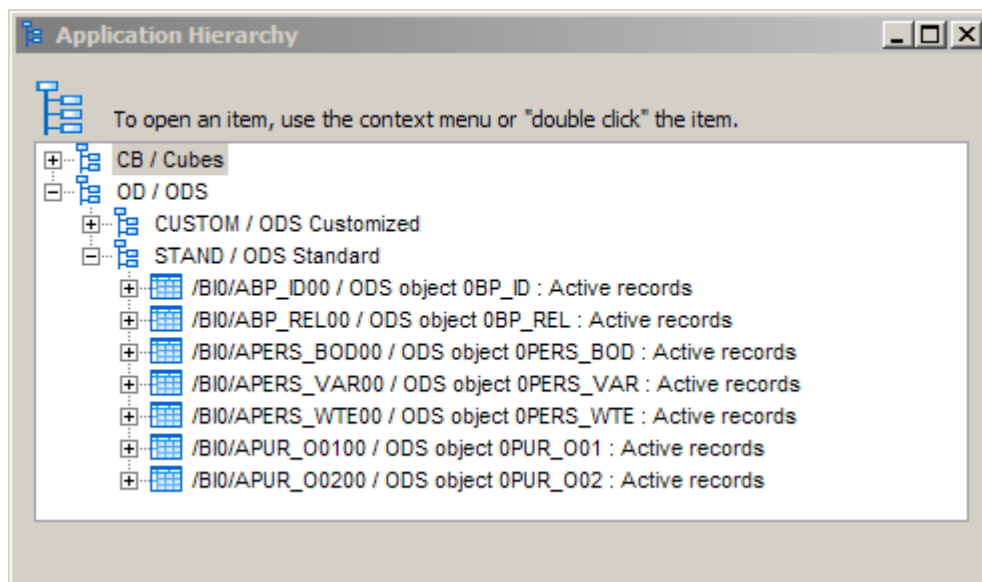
Application Hierarchy

To open an item, use the context menu or "double click" the item.

CB / Cubes
OD / ODS
CUSTOM / ODS Customized
STAND / ODS Standard
/BI0/ABP_ID00 / ODS object 0BP_ID : Active records
/BI0/ABP_REL00 / ODS object 0BP_REL : Active records
/BI0/APERS_BOD00 / ODS object 0PERS_BOD : Active records
/BI0/APERS_VAR00 / ODS object 0PERS_VAR : Active records
/BI0/APERS_WTE00 / ODS object 0PERS_WTE : Active records
/BI0/APUR_O0100 / ODS object 0PUR_O01 : Active records
/BI0/APUR_O0200 / ODS object 0PUR_O02 : Active records